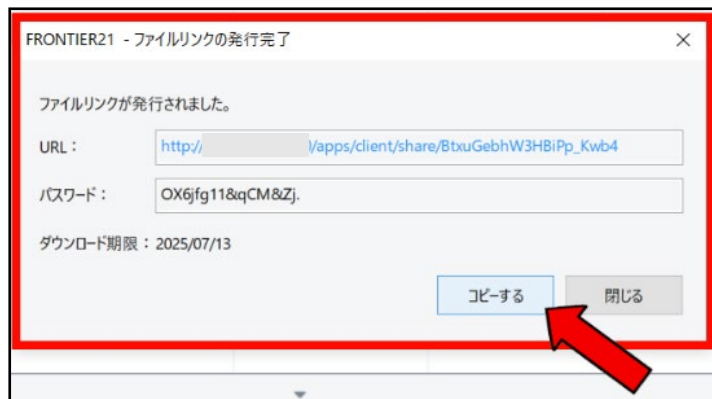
FRONTIER21 - ファイルリンクの発行完了

×

ファイルリンクが発行されました。

URL：

http://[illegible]/apps/client/share/BtxuGebhW3HBiPp_Kwb4

パスワード：

OX6jfg11&qCM&Zj.

ダウンロード期限：2025/07/13

コピーする

閉じる